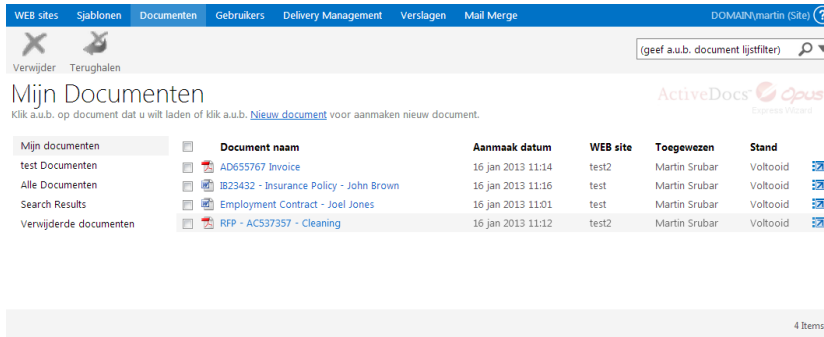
WEB sites Sjablonen Documenten Gebruikers Delivery Management Verslagen Mail Merge DOMAIN\martin (Site) ?

Verwijder Terughalen

(geef a.u.b. document lijstfilter)

Mijn Documenten

Klik a.u.b. op document dat u wilt laden of klik a.u.b. Nieuw document voor aanmaken nieuw document.

ActiveDocs Opus Express Wizard

Mijn documenten
test Documenten
Alle Documenten
Search Results
Verwijderde documenten

| | Document naam | Aanmaak datum | WEB site | Toegewezen | Stand |
|---|---|---|---|---|---|
| | AD655767 Invoice | 16 jan 2013 11:14 | test2 | Martin Srubar | Voltooid |
| | IB23432 - Insurance Policy - John Brown | 16 jan 2013 11:16 | test | Martin Srubar | Voltooid |
| | Employment Contract - Joel Jones | 16 jan 2013 11:01 | test | Martin Srubar | Voltooid |
| | RFP - AC537357 - Cleaning | 16 jan 2013 11:12 | test2 | Martin Srubar | Voltooid |

4 Items